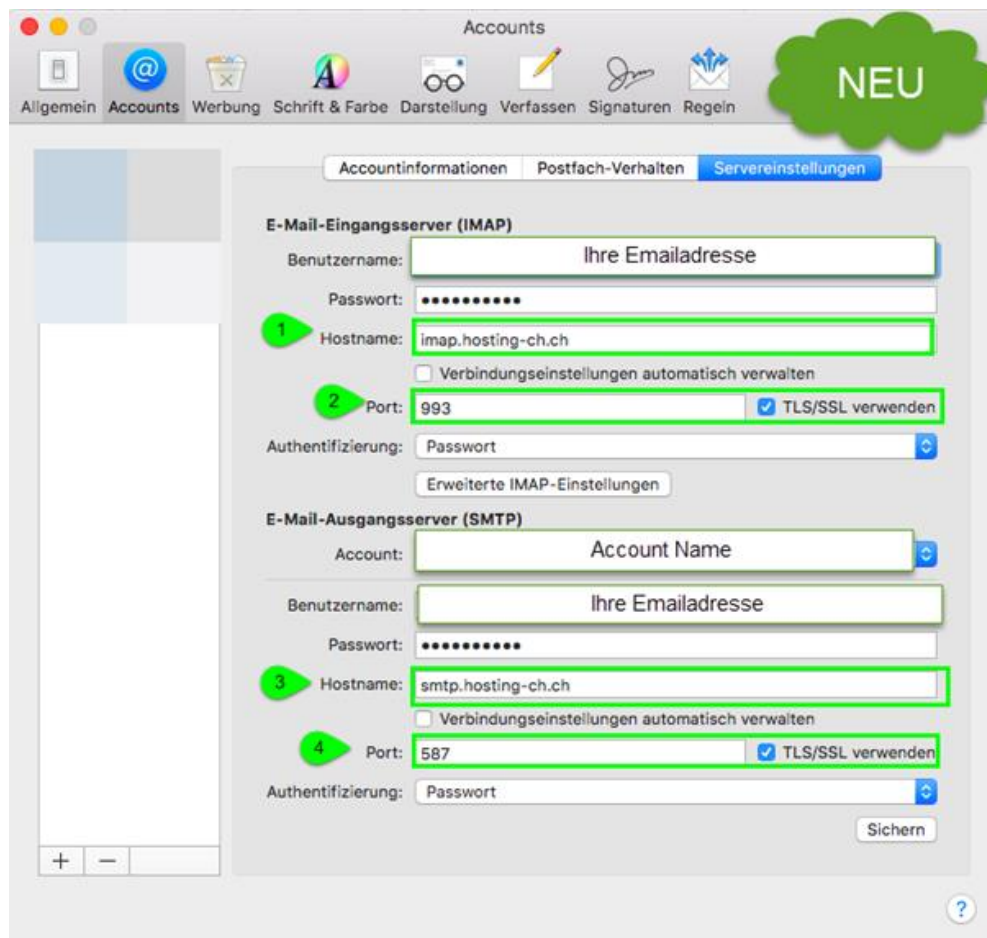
Accounts

Allgemein Accounts Werbung Schrift & Farbe Darstellung Verfassen Signaturen Regeln

NEU

Accountinformationen Postfach-Verhalten Servereinstellungen

E-Mail-Eingangsserver (IMAP)

Benutzername: Ihre Emailadresse

Passwort: ••••••••••

1 Hostname: imap.hosting-ch.ch

Verbindungseinstellungen automatisch verwalten

2 Port: 993 TLS/SSL verwenden

Authentifizierung: Passwort

Erweiterte IMAP-Einstellungen

E-Mail-Ausgangsserver (SMTP)

Account: Account Name

Benutzername: Ihre Emailadresse

Passwort: ••••••••••

3 Hostname: smtp.hosting-ch.ch

Verbindungseinstellungen automatisch verwalten

4 Port: 587 TLS/SSL verwenden

Authentifizierung: Passwort

Sichern

+ −

?